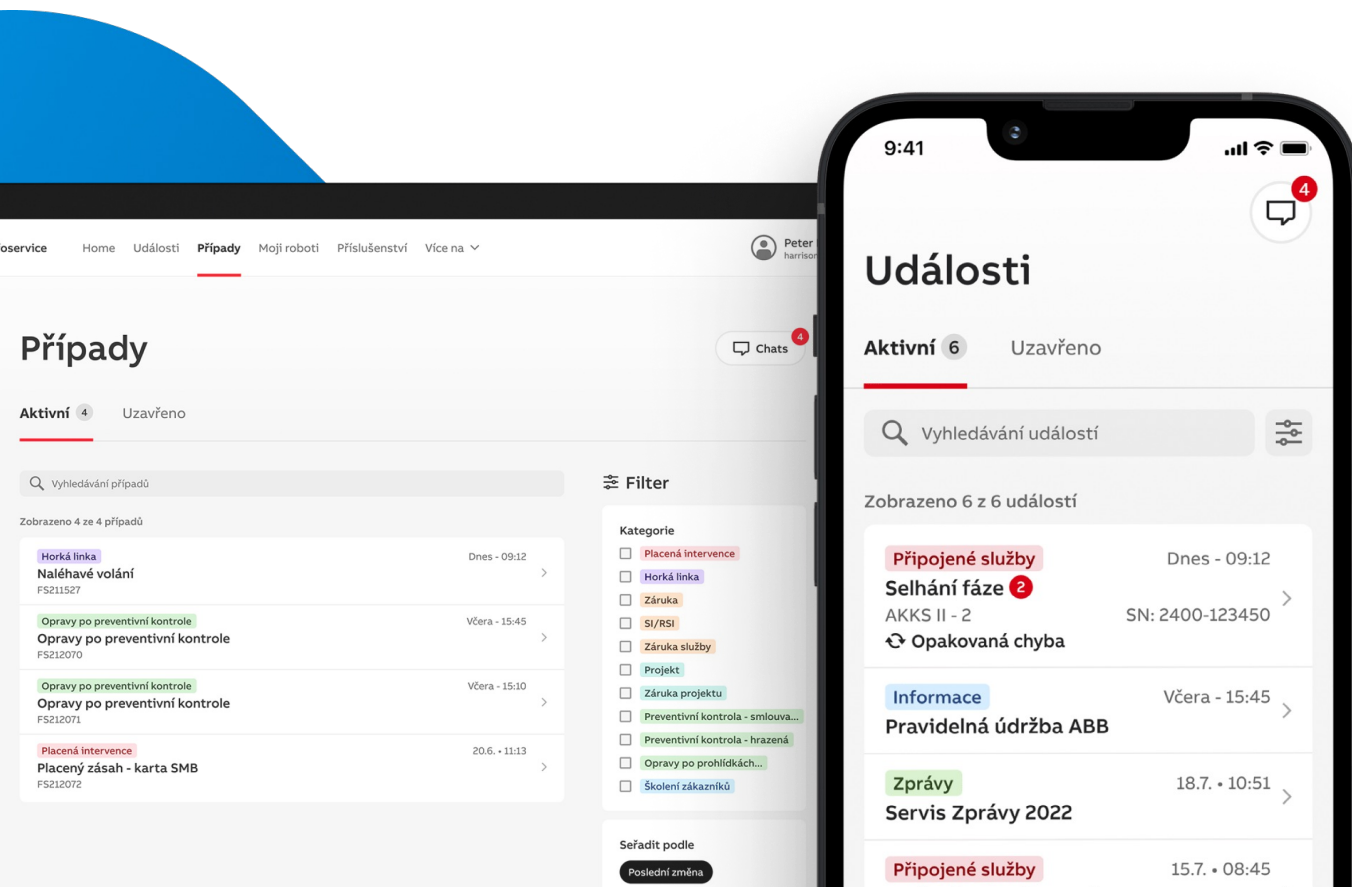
oservice Home Události Případy Moji roboti Příslušenství Více na

Peter
harrison

Případy

Chats 4

Aktivní 4 Uzavřeno

Vyhledávání případů

Zobrazeno 4 ze 4 případů

Horká linka
Naléhavé volání
FS211527
Dnes - 09:12

Opravy po preventivní kontrole
Opravy po preventivní kontrole
FS212070
Včera - 15:45

Opravy po preventivní kontrole
Opravy po preventivní kontrole
FS212071
Včera - 15:10

Placená intervence
Placený zásah - karta SMB
FS212072
20.6. • 11:13

Filter

Kategorie
Placená intervence
Horká linka
Záruka
SI/RSI
Záruka služby
Projekt
Záruka projektu
Preventivní kontrola - smlouva...
Preventivní kontrola - hrazená
Opravy po prohlídkách...
Školení zákazníků

Seřadit podle
Poslední změna

9:41

4

Události

Aktivní 6 Uzavřeno

Vyhledávání událostí

Zobrazeno 6 z 6 událostí

Připojené služby
Dnes - 09:12
Selhání fáze 2
AKKS II - 2
SN: 2400-123450
Opakovaná chyba

Informace
Včera - 15:45
Pravidelná údržba ABB

Zprávy
18.7. • 10:51
Servis Zprávy 2022

Připojené služby
15.7. • 08:45